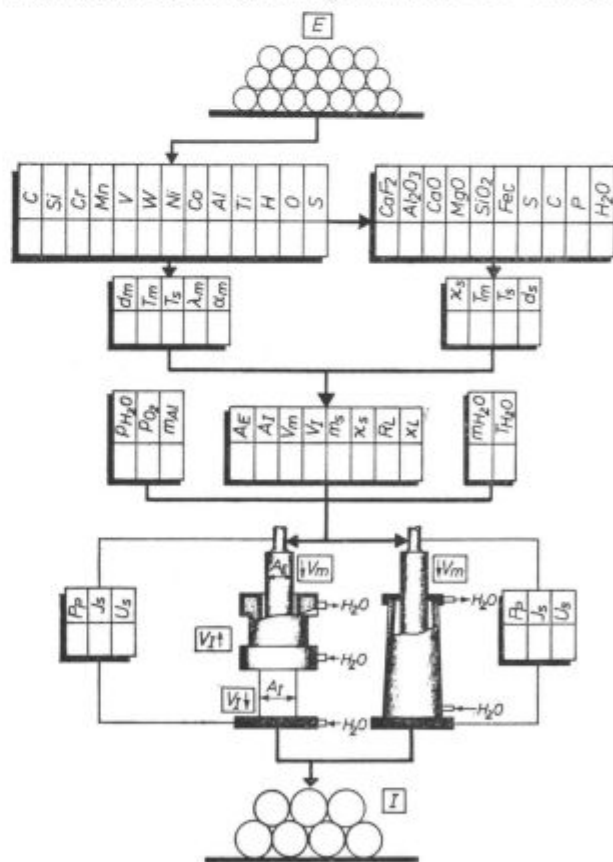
E

C | Si | Cr | Mn | V | W | Ni | Co | Al | Ti | H | O | S

$CaF_2$ | $Al_2O_3$ | CaO | MgO | $SiO_2$ | Fec | S | C | P | $H_2O$

$d_m$ | $T_m$ | $T_s$ | $\lambda_m$ | $\alpha_m$

$x_s$ | $T_m$ | $T_s$ | $d_s$

$P_{H_2O}$ | $P_{O_2}$ | $m_{Al}$

AE | AI | $V_m$ | $V_I$ | $m_s$ | $x_s$ | $R_L$ | $x_L$

$m_{H_2O}$ | $T_{H_2O}$

$P_p$ | $J_s$ | $U_s$

$A_E$

$V_m$

$H_2O$

$V_I$

$H_2O$

$V_I$

$A_I$

$H_2O$

$V_m$

$H_2O$

$P_p$ | $J_s$ | $U_s$

$H_2O$

I